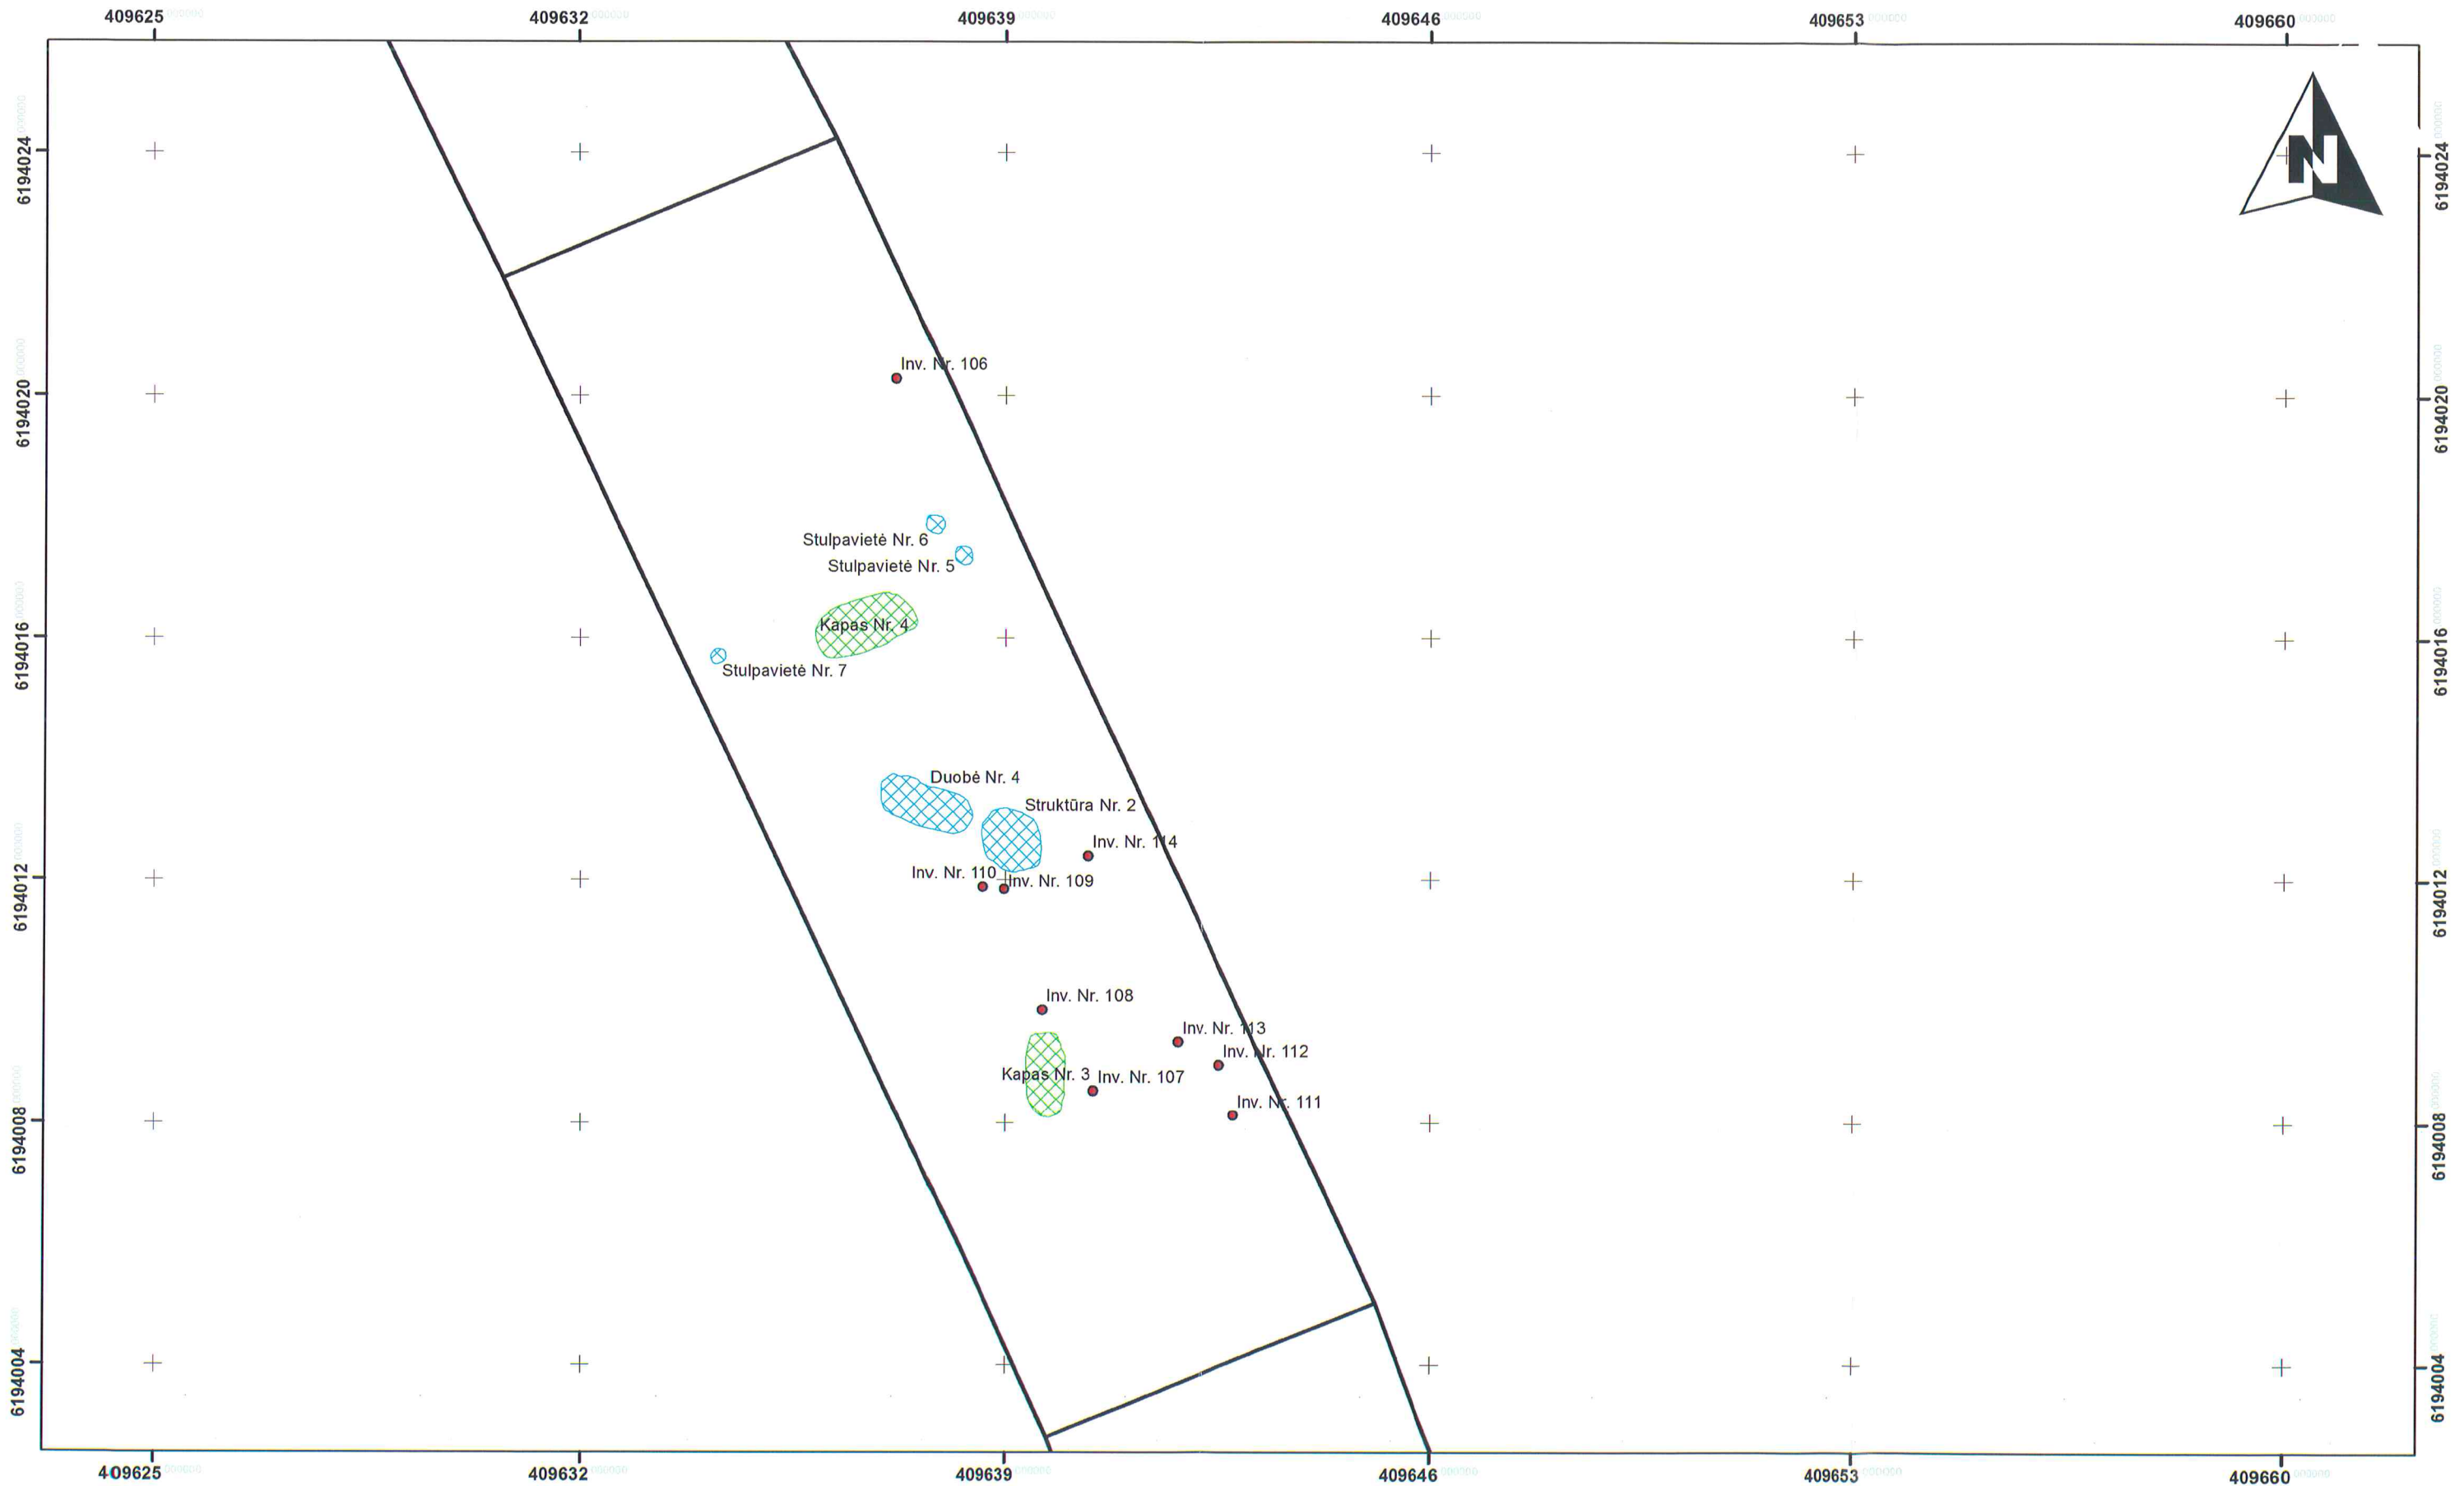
409625 409632 409639 409646 409653 409660

6194024
6194020
6194016
6194012
6194008
6194004

N

Inv. Nr. 106

Stulpavietė Nr. 6
Stulpavietė Nr. 5
Kapas Nr. 4
Stulpavietė Nr. 7

Duobė Nr. 4
Struktūra Nr. 2
Inv. Nr. 114
Inv. Nr. 110
Inv. Nr. 109

Inv. Nr. 108
Inv. Nr. 113
Inv. Nr. 112
Kapas Nr. 3
Inv. Nr. 107
Inv. Nr. 111

6194024
6194020
6194016
6194012
6194008
6194004

409625 409632 409639 409646 409653 409660